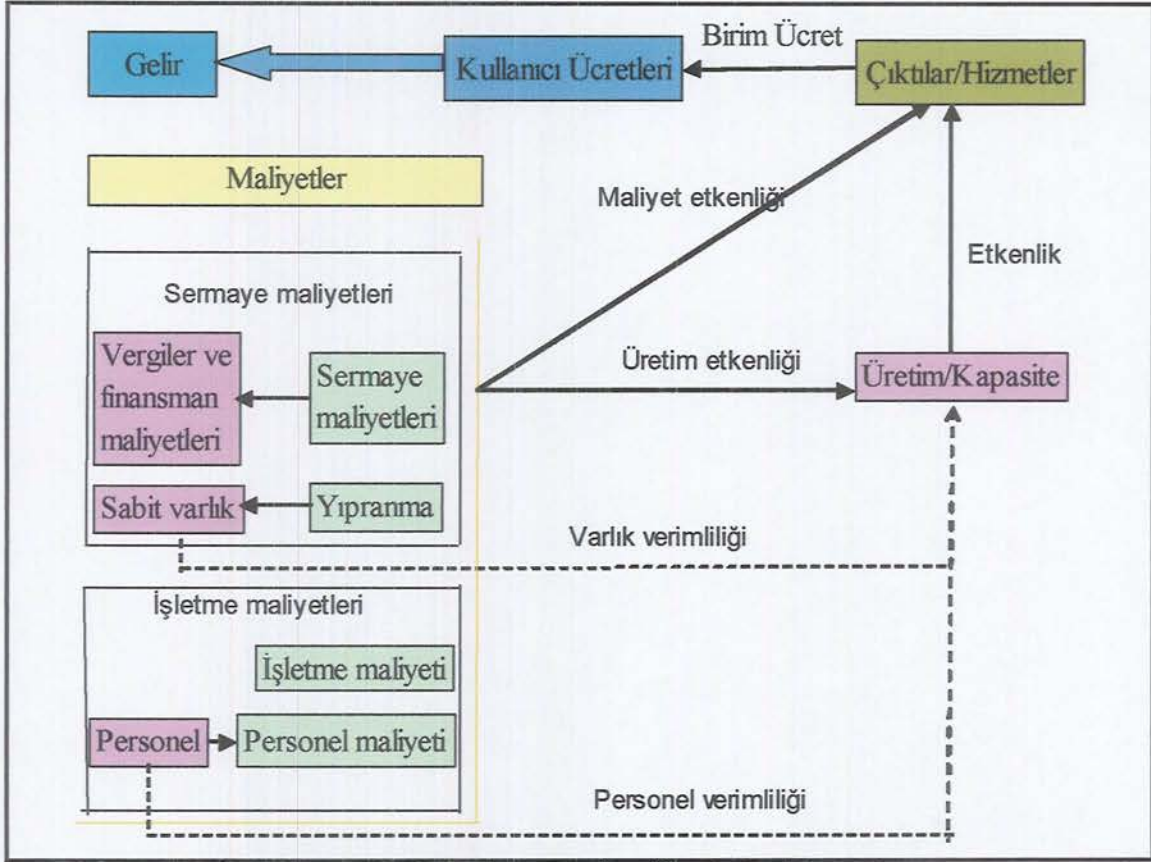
Gelir

Kullanıcı Ücretleri

Birim Ücret

Çıktılar/Hizmetler

Maliyetler

Maliyet etkenliği

Etkenlik

Sermaye maliyetleri

Vergiler ve finansman maliyetleri

Sermaye maliyetleri

Üretim etkenliği

Üretim/Kapasite

Sabit varlık

Yıpranma

Varlık verimliliği

İşletme maliyetleri

İşletme maliyeti

Personel

Personel maliyeti

Personel verimliliği